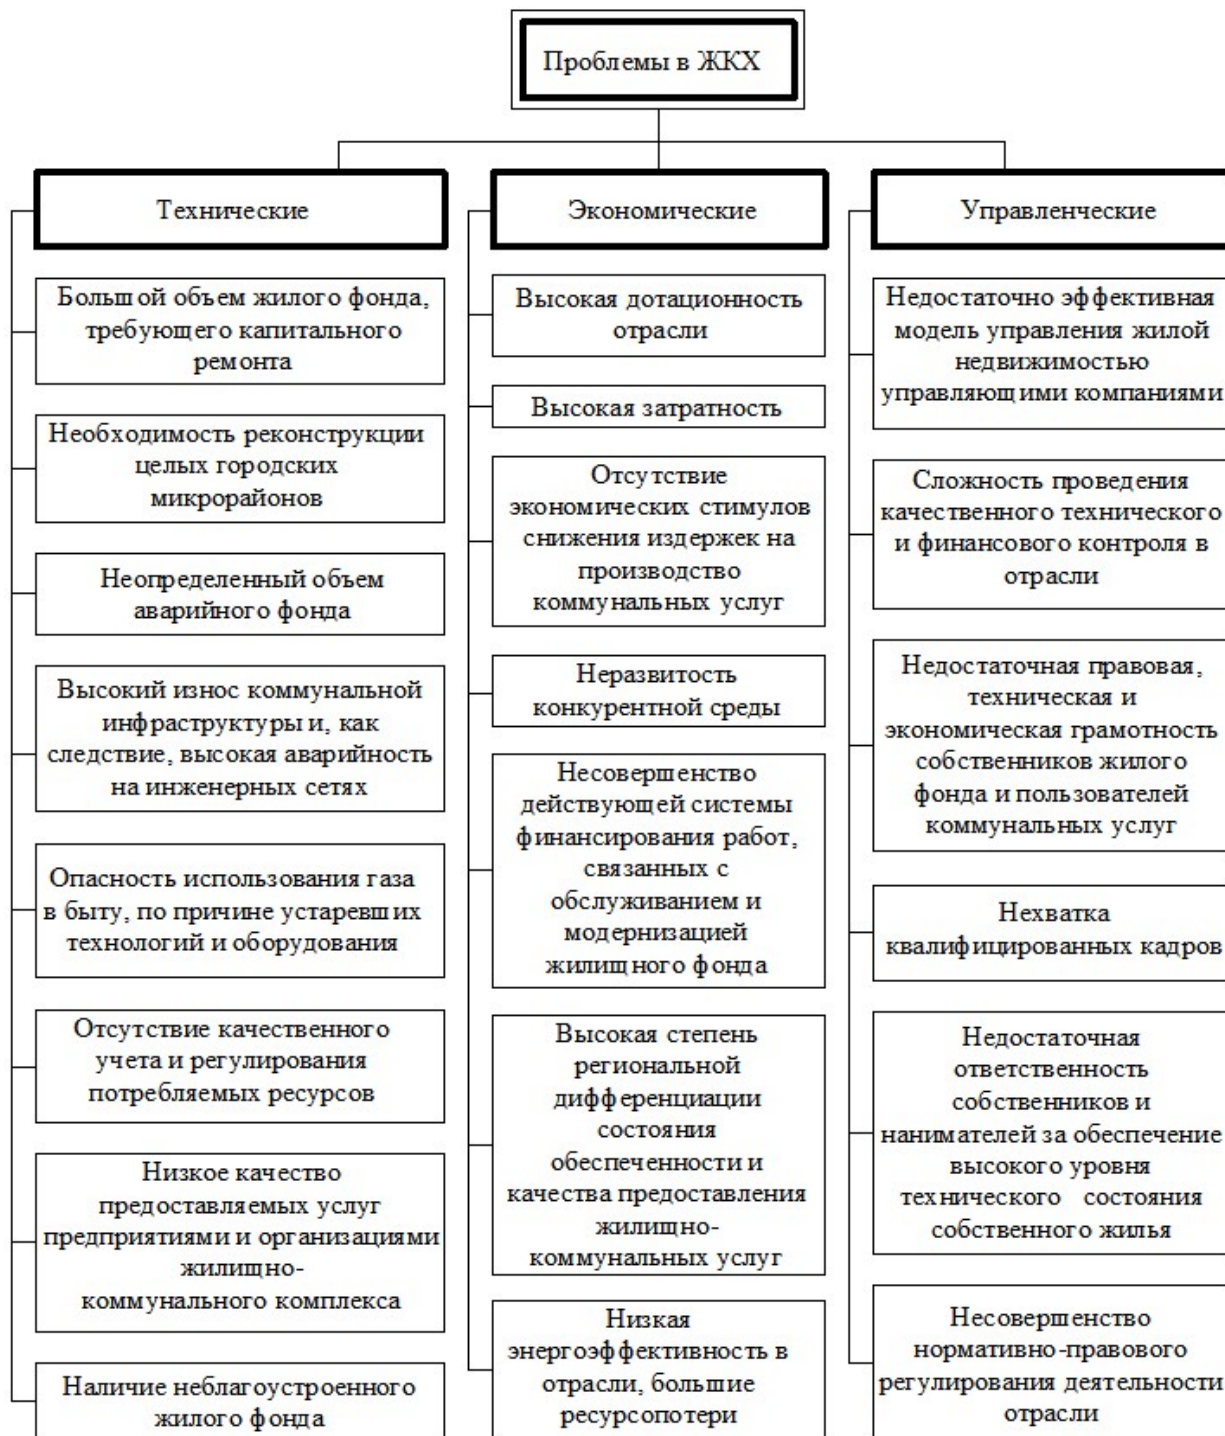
Проблемы в ЖКХ

Технические

Большой объем жилого фонда, требующего капитального ремонта

Необходимость реконструкции целых городских микрорайонов

Неопределенный объем аварийного фонда

Высокий износ коммунальной инфраструктуры и, как следствие, высокая аварийность на инженерных сетях

Опасность использования газа в быту, по причине устаревших технологий и оборудования

Отсутствие качественного учета и регулирования потребляемых ресурсов

Низкое качество предоставляемых услуг предприятиями и организациями жилищно-коммунального комплекса

Наличие неблагоустроенного жилого фонда

Экономические

Высокая дотационность отрасли

Высокая затратность

Отсутствие экономических стимулов снижения издержек на производство коммунальных услуг

Неразвитость конкурентной среды

Несовершенство действующей системы финансирования работ, связанных с обслуживанием и модернизацией жилищного фонда

Высокая степень региональной дифференциации состояния обеспеченности и качества предоставления жилищно-коммунальных услуг

Низкая энергоэффективность в отрасли, большие ресурсопотери

Управленческие

Недостаточно эффективная модель управления жилой недвижимостью управляющими компаниями

Сложность проведения качественного технического и финансового контроля в отрасли

Недостаточная правовая, техническая и экономическая грамотность собственников жилого фонда и пользователей коммунальных услуг

Нехватка квалифицированных кадров

Недостаточная ответственность собственников и нанимателей за обеспечение высокого уровня технического состояния собственного жилья

Несовершенство нормативно-правового регулирования деятельности отрасли